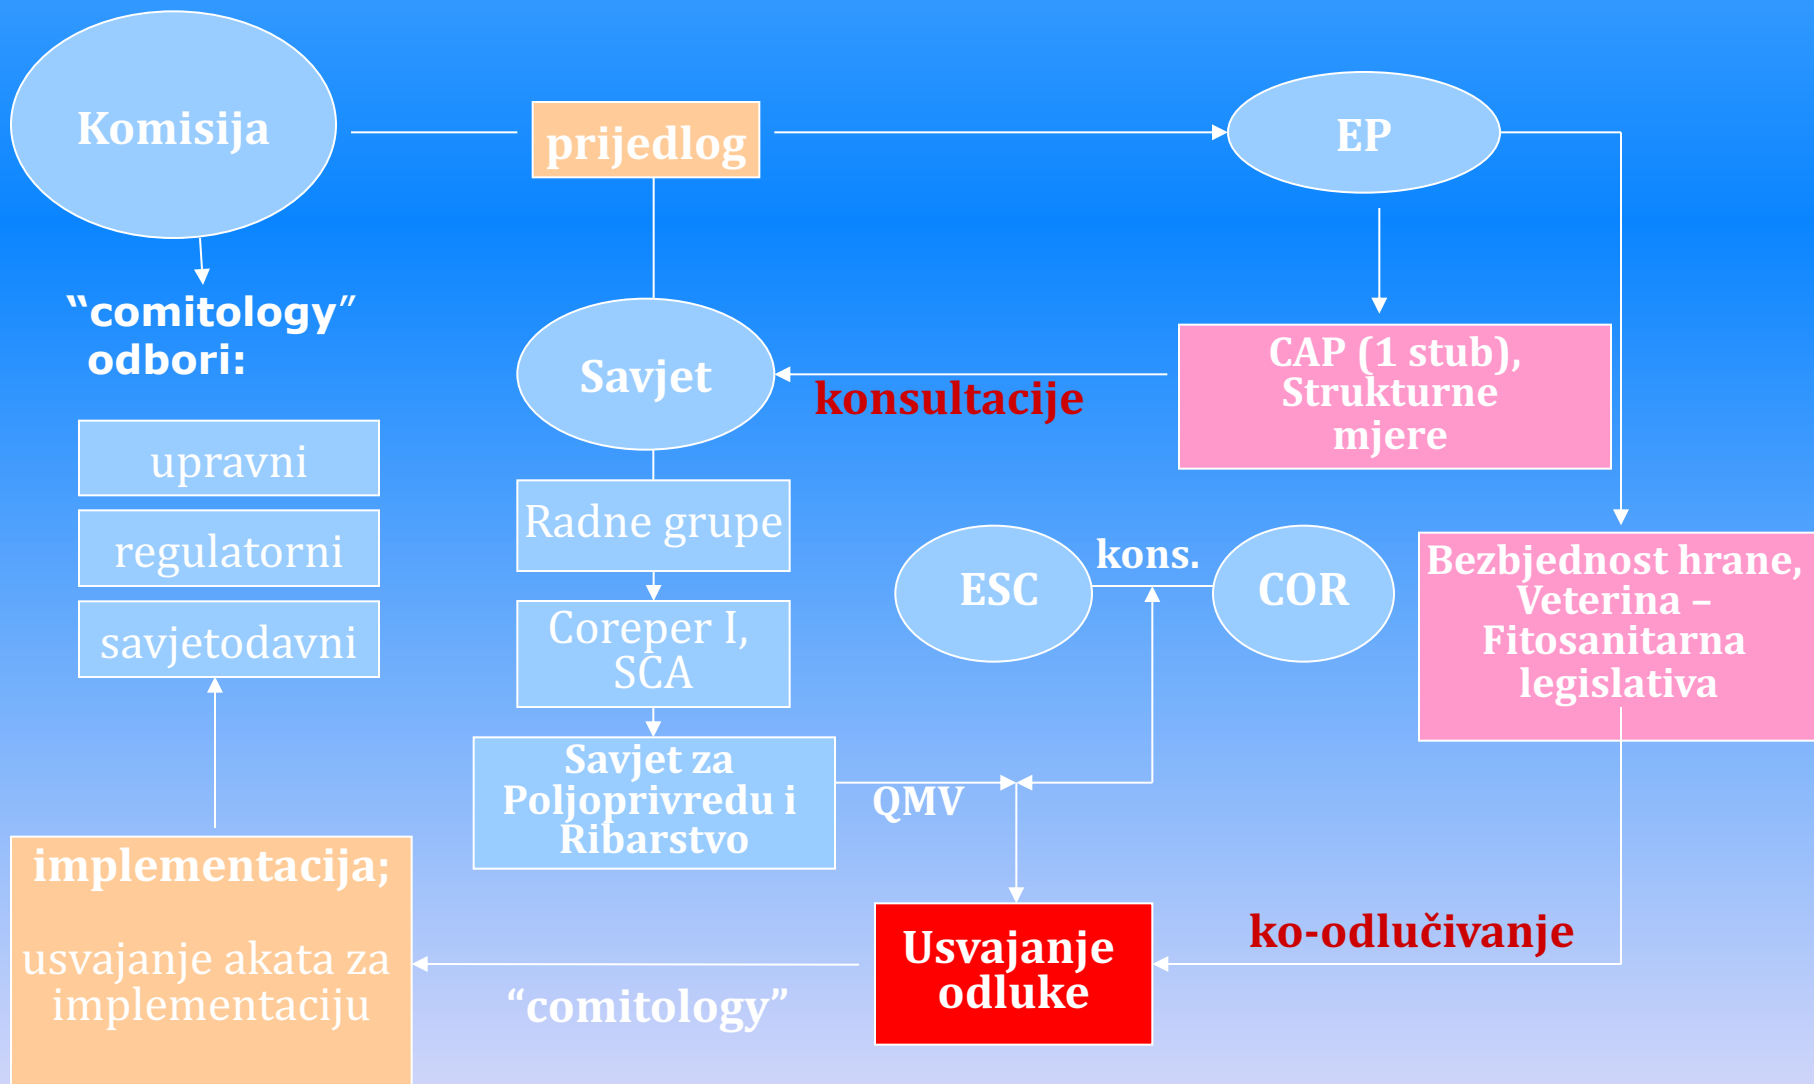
Komisija

prijedlog

EP

“comitology” odbori:

Savjet

konsultacije

CAP (1 stub), Strukturne mjere

upravni

regulatorni

savjetodavni

Radne grupe

Coreper I, SCA

Savjet za Poljoprivredu i Ribarstvo

ESC

kons.

COR

Bezbjednost hrane, Veterina – Fitosanitarna legislativa

QMV

implementacija;

usvajanje akata za implementaciju

“comitology”

Usvajanje odluke

ko-odlučivanje